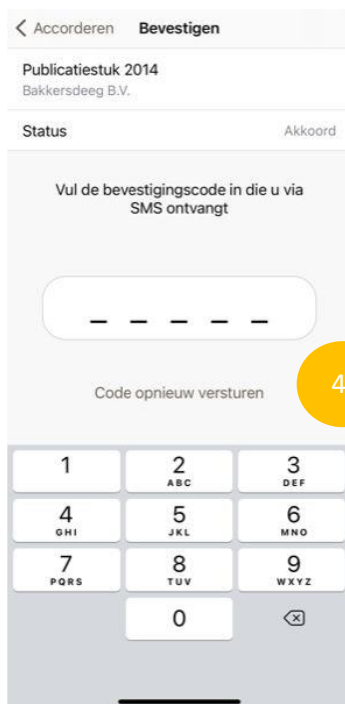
< Accorderen Bevestigen

Publicatiestuk 2014
Bakkersdeeg B.V.

Status Akkoord

Vul de bevestigingscode in die u via SMS ontvangt

_ _ _ _ _

Code opnieuw versturen

4

1
2 ABC
3 DEF
4 GHI
5 JKL
6 MNO
7 PQRS
8 TUV
9 WXYZ
0